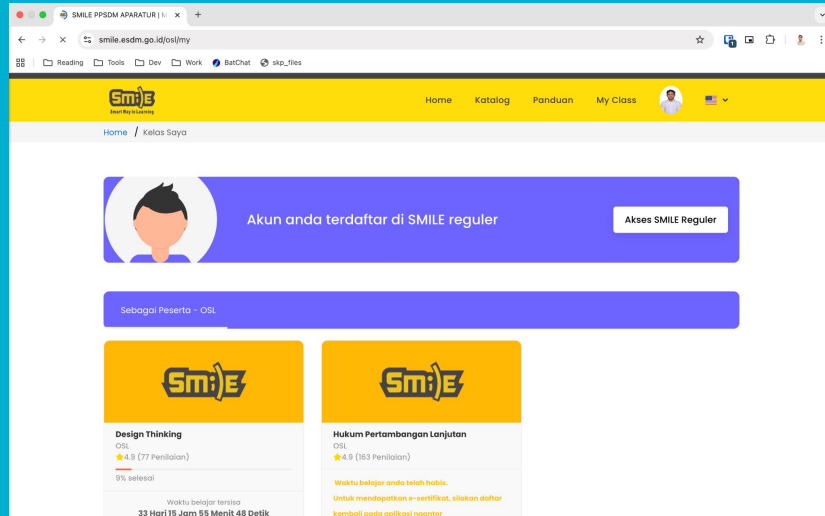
SMILE PPSDM APARATUR | M ×

smile.esdm.go.id/osl/my

Reading Tools Dev Work BatChat skp_files

SMILE
Smart Way to Learning

Home Katalog Panduan My Class

Home / Kelas Saya

Akun anda terdaftar di SMILE reguler

Akses SMILE Reguler

Sebagai Peserta - OSL

SMILE

Design Thinking
OSL
4.9 (77 Penilaian)
9% selesai

Waktu belajar tersisa
33 Hari 15 Jam 55 Menit 48 Detik

SMILE

Hukum Pertambangan Lanjutan
OSL
4.9 (163 Penilaian)

Waktu belajar anda telah habis.
Untuk mendapatkan e-sertifikat, silakan daftar kembali pada aplikasi naanter